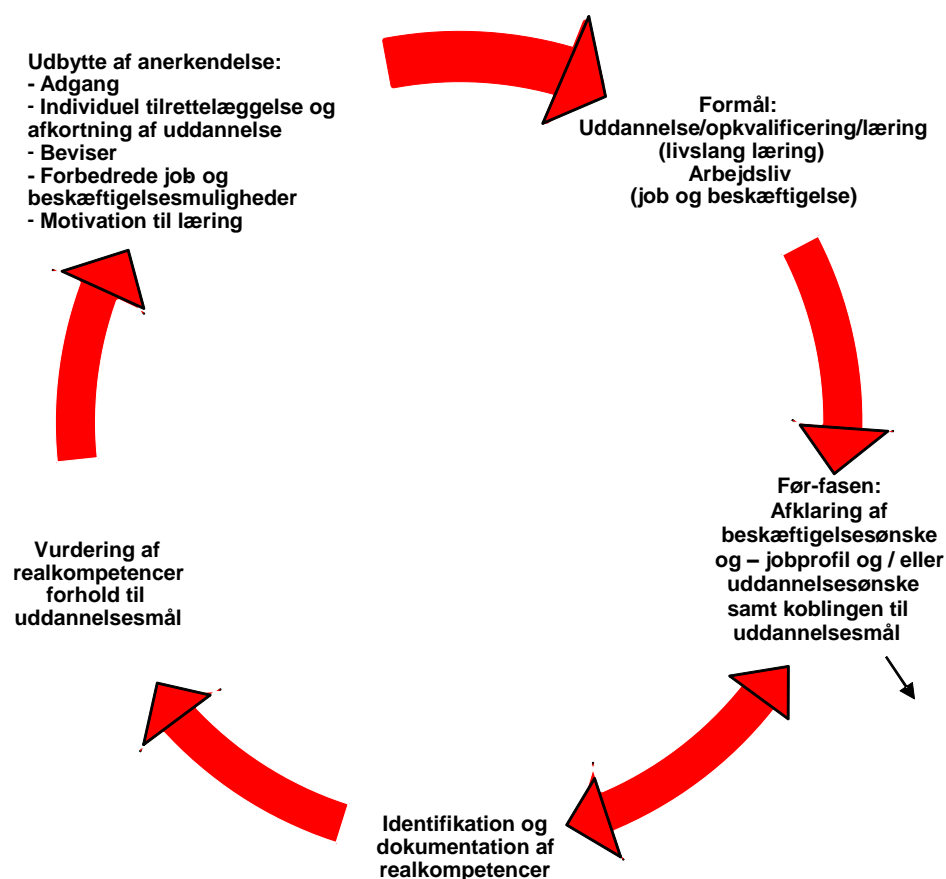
Udbytte af anerkendelse:
- Adgang
- Individuel tilrettelæggelse og afkortning af uddannelse
- Beviser
- Forbedrede job og beskæftigelsesmuligheder
- Motivation til læring

Formål:
Uddannelse/opkvalificering/læring (livslang læring)
Arbejdsliv
(job og beskæftigelse)

Før-fasen:
Afklaring af beskæftigelsesønske og – jobprofil og / eller uddannelsesønske samt koblingen til uddannelsesmål

Identifikation og dokumentation af realkompetencer

Vurdering af realkompetencer forhold til uddannelsesmål